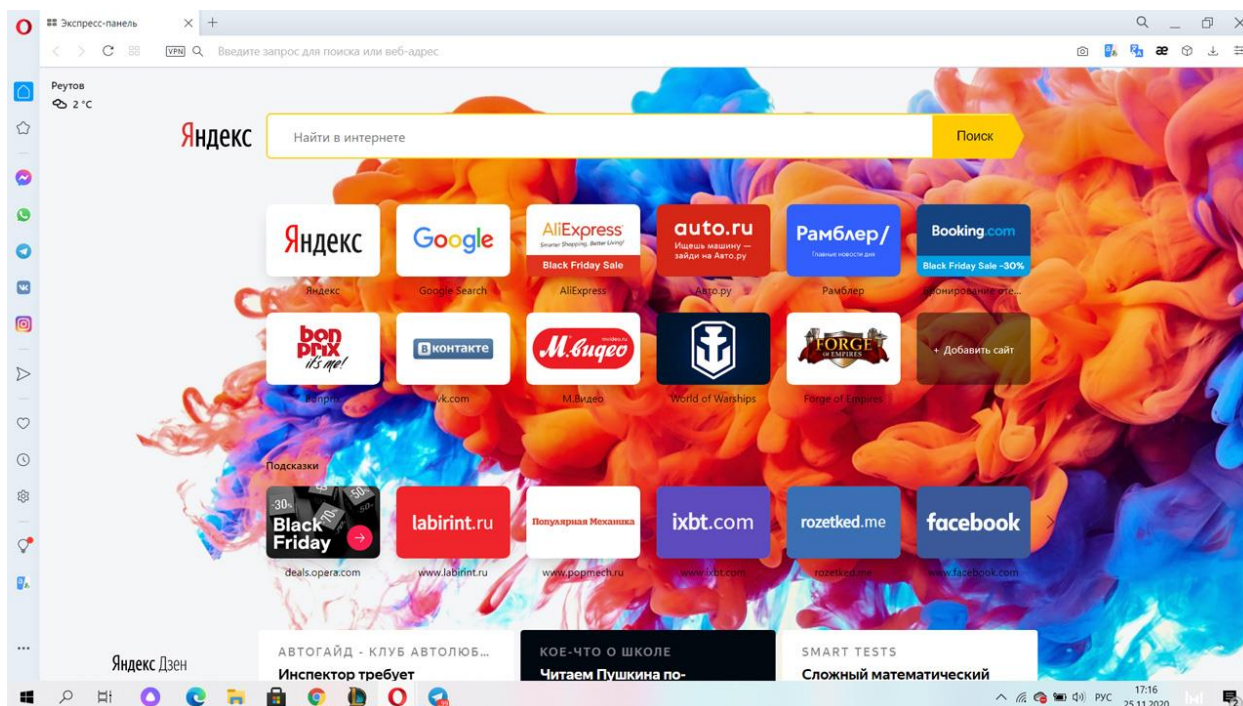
Экспресс-панель

VPN Введите запрос для поиска или веб-адрес

Реутов
2 °C

Яндекс

Найти в интернете

Поиск

Яндекс
Яндекс

Google
Google Search

AliExpress
Smarter Shopping, Better Living!
Black Friday Sale
AliExpress

auto.ru
Ищешь машину — зайди на Авто.ру
Авто.ру

Рамблер/
Главные новости дня
Рамблер

Booking.com
Black Friday Sale -30%
Бронирование оте...

bon prix it's me!
Бонприкс

ВКонтакте
vk.com

М.Видео
М.Видео

World of Warships

FORGE OF EMPIRES
Forge of Empires

+ Добавить сайт

Подсказки

-30% Black Friday
deals.opera.com

labirint.ru
www.labirint.ru

Популярная Механика
www.popmech.ru

ixbt.com
www.ixbt.com

rozetked.me
rozetked.me

facebook
www.facebook.com

Яндекс Дзен

АВТОГАЙД - КЛУБ АВТОЛЮБ...
Инспектор требует

КОЕ-ЧТО О ШКОЛЕ
Читаем Пушкина по-

SMART TESTS
Сложный математический

РУС 17:16 25.11.2020